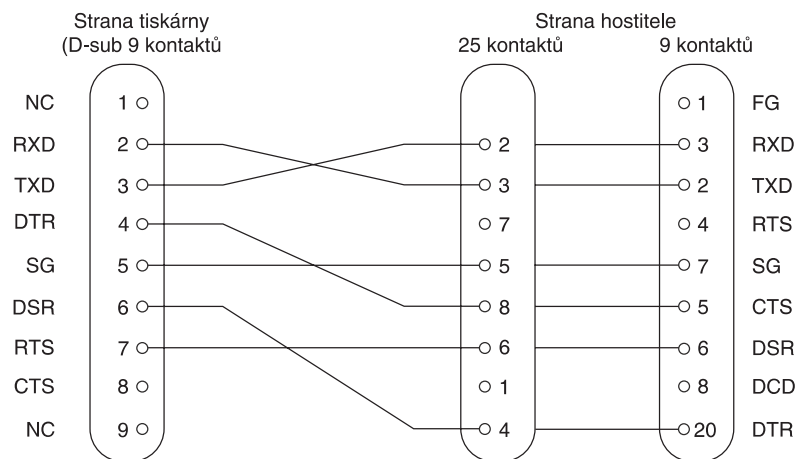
Strana tiskárny
(D-sub 9 kontaktů

Strana hostitele
25 kontaktů
9 kontaktů

| | | | | |
|---|---|---|---|---|
| NC | 1 | | 1 | FG |
| RXD | 2 | 2 | 3 | RXD |
| TXD | 3 | 3 | 2 | TXD |
| DTR | 4 | 7 | 4 | RTS |
| SG | 5 | 5 | 7 | SG |
| DSR | 6 | 8 | 5 | CTS |
| RTS | 7 | 6 | 6 | DSR |
| CTS | 8 | 1 | 8 | DCD |
| NC | 9 | 4 | 20 | DTR |